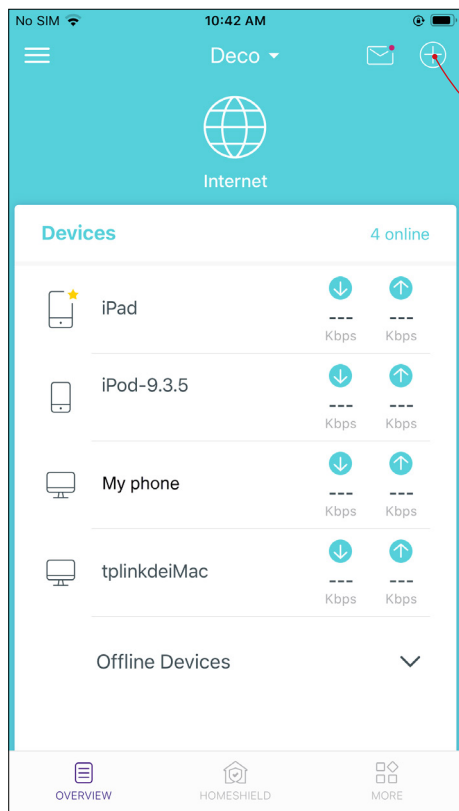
No SIM 10:42 AM

Deco

Internet

Devices

4 online

iPad

---
Kbps

---
Kbps

iPod-9.3.5

---
Kbps

---
Kbps

My phone

---
Kbps

---
Kbps

tplinkdeiMac

---
Kbps

---
Kbps

Offline Devices

OVERVIEW

HOMESHIELD

MORE